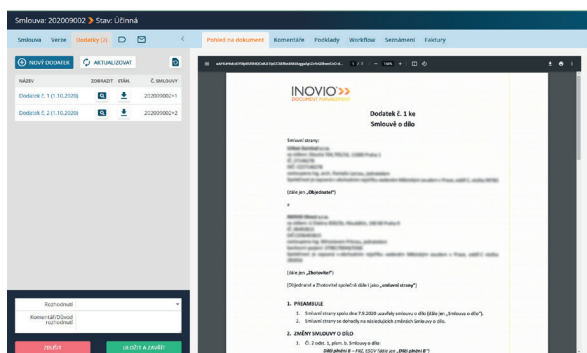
Smlouva: 202009002 > Stav: Účinná

Smlouva Verze Dodatky (2) <

Pohled na dokument Komentáře Podklady Workflow Seznámení Faktury

NOVÝ DODATEK AKTUALIZOVAT

| NÁZEV | ZOBRAZIT | STÁH. | Č. SMLOUVY |
|---|---|---|---|
| Dodatek č. 1 (1.10.2020) | | | 202009002+1 |
| Dodatek č. 2 (1.10.2020) | | | 202009002+2 |

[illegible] 1 / 2 100%

INOVIO>> DOCUMENT MANAGEMENT

Dodatek č. 1 ke Smlouvě o dílo

Smluvní strany:

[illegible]

(dále jen „Objednatel")

a

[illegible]

(dále jen „Zhotovitel")

(Objednatel a Zhotovitel společně dále i jako „smluvní strany")

1. PREAMBULE

1. Smluvní strany spolu dne 7.9.2020 uzavřely smlouvu o dílo (dále jen „Smlouva o dílo").

2. Smluvní strany se dohodly na následujících změnách Smlouvy o dílo.

2. ZMĚNY SMLOUVY O DÍLO

3. Čl. 2 odst. 1, písm. b, Smlouvy o dílo:

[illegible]

Rozhodnutí

Komentář/Důvod rozhodnutí

ZRUŠIT ULOŽIT A ZAVŘÍT